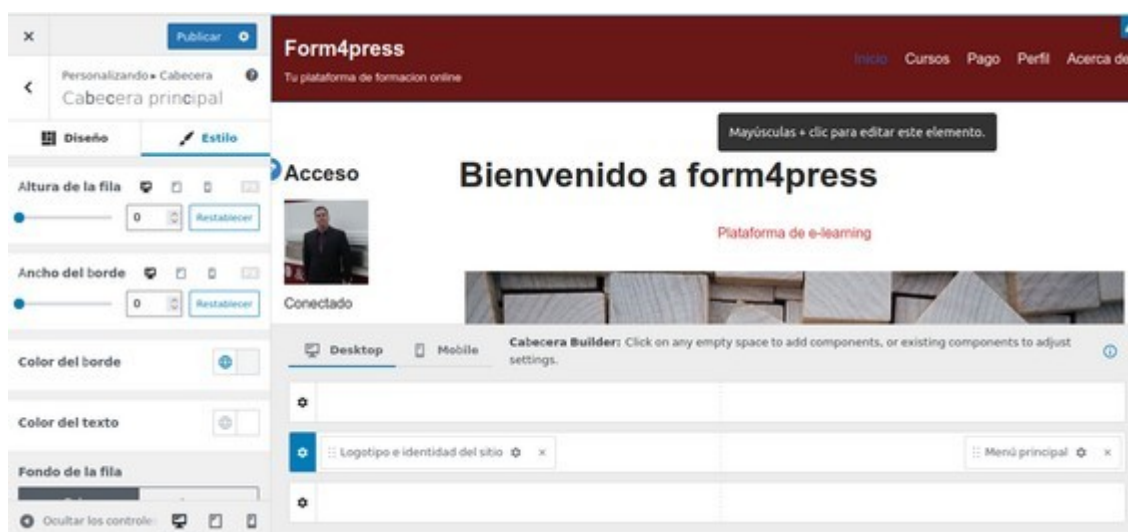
×

Publicar

Personalizando ▸ Cabecera
Cabecera principal

Diseño
Estilo

Altura de la fila
0
Restablecer

Ancho del borde
0
Restablecer

Color del borde

Color del texto

Fondo de la fila

Ocultar los controles

Form4press
Tu plataforma de formacion online

Inicio Cursos Pago Perfil Acerca de

Mayúsculas + clic para editar este elemento.

Acceso

Conectado

Bienvenido a form4press

Plataforma de e-learning

Desktop
Mobile

Cabecera Builder: Click on any empty space to add components, or existing components to adjust settings.

Logotipo e identidad del sitio ×

Menú principal ×